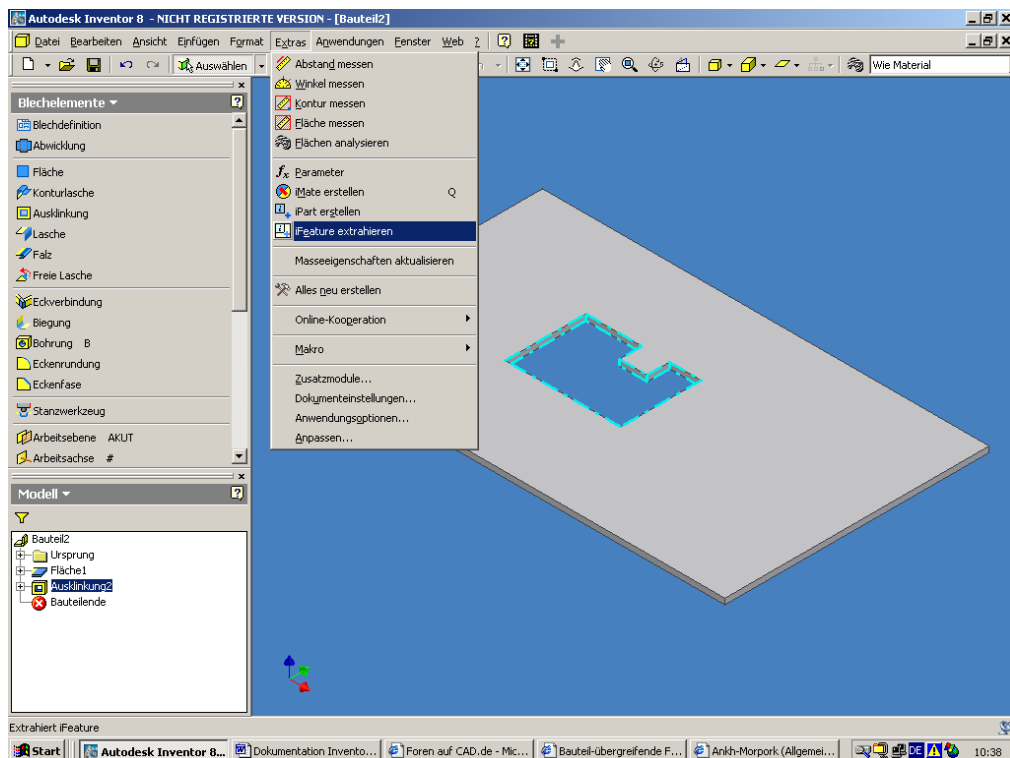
Autodesk Inventor 8 - NICHT REGISTRIERTE VERSION - [Bauteil2]

Datei Bearbeiten Ansicht Einfügen Format Extras Anwendungen Fenster Web ?

Auswählen

Wie Material

Blechelemente ▾

Blechdefinition
Abwicklung
Fläche
Konturlasche
Ausklinkung
Lasche
Falz
Freie Lasche
Eckverbindung
Biegung
Bohrung B
Eckenrundung
Eckenfase
Stanzwerkzeug
Arbeitsebene AKUT
Arbeitsachse #

Abstand messen
Winkel messen
Kontur messen
Fläche messen
Flächen analysieren
Parameter
iMate erstellen Q
iPart erstellen
iFeature extrahieren
Masseeigenschaften aktualisieren
Alles neu erstellen
Online-Kooperation
Makro
Zusatzmodule...
Dokumenteinstellungen...
Anwendungsoptionen...
Anpassen...

Modell ▾

Bauteil2
Ursprung
Fläche1
Ausklinkung2
Bauteilende

Extrahiert iFeature

Start | Autodesk Inventor 8... | Dokumentation Invento... | Foren auf CAD.de - Mic... | Bauteil-übergreifende F... | Ankh-Morpork (Allgemei... | DE | 10:38